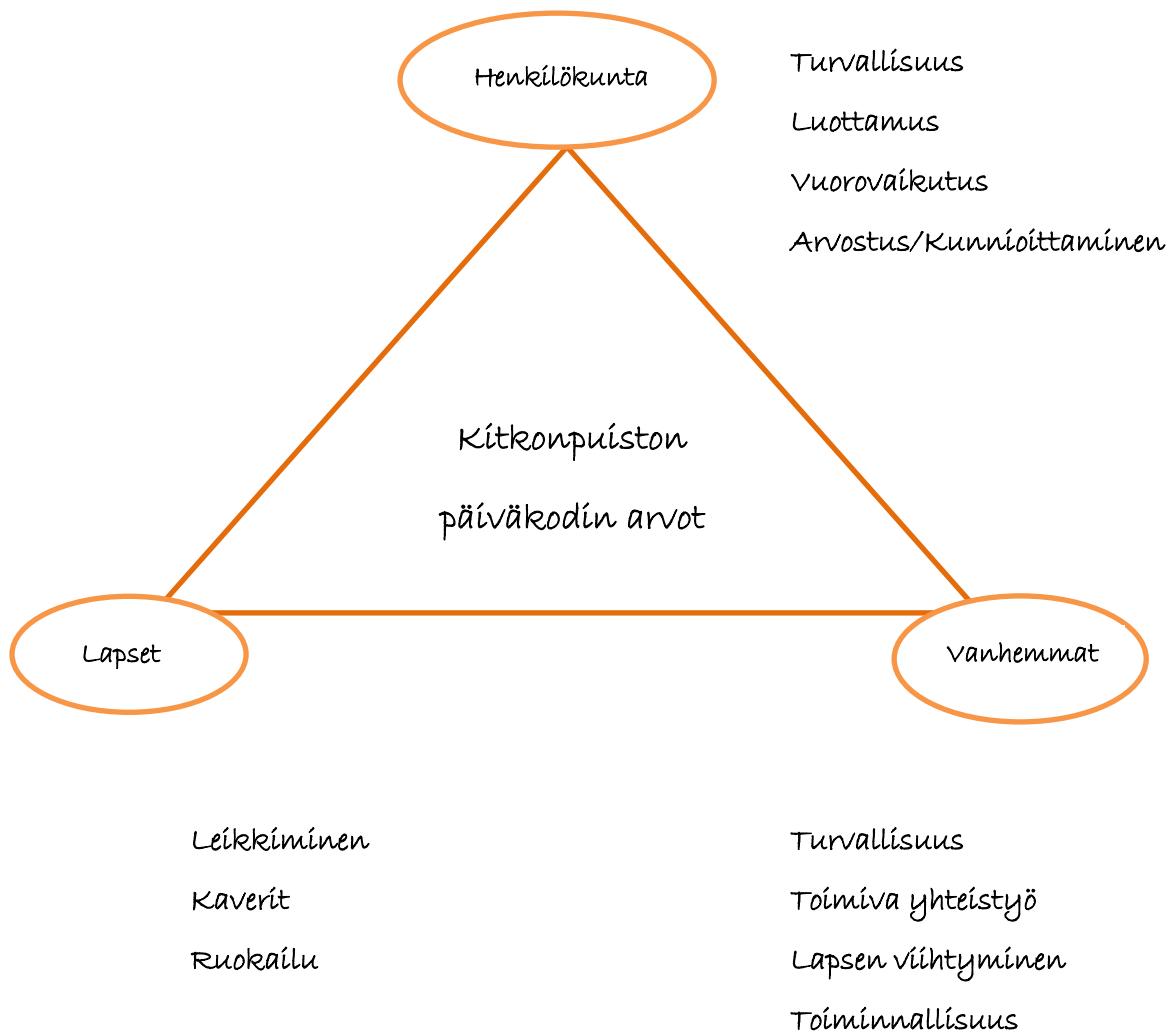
Henkilökunta

Turvallisuus

Luottamus

Vuorovaikutus

Arvostus/Kunnioittaminen

Kitkonpuiston

päiväkodin arvot

Lapset

Vanhemmat

Leikkiminen

Kaverit

Ruokailu

Turvallisuus

Toimiva yhteistyö

Lapsen viihtyminen

Toiminnallisuus